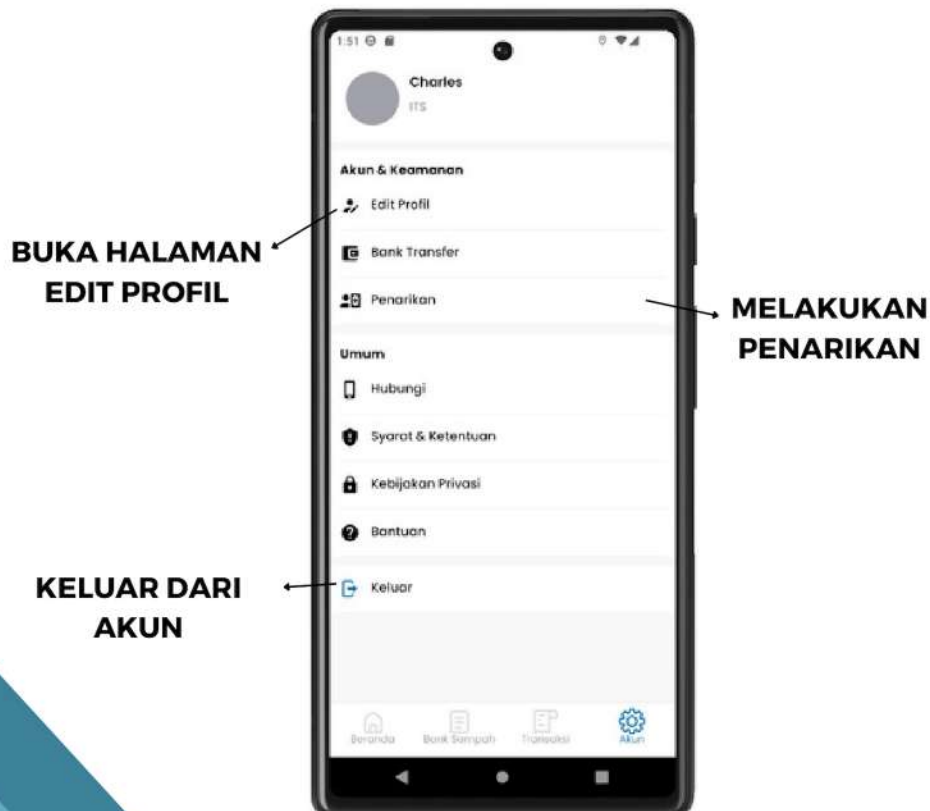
1:51

Charles

ITS

Akun & Keamanan

Edit Profil

Bank Transfer

Penarikan

Umum

Hubungi

Syarat & Ketentuan

Kebijakan Privasi

Bantuan

Keluar

Beranda Bank Sampah Transaksi Akun

BUKA HALAMAN EDIT PROFIL

MELAKUKAN PENARIKAN

KELUAR DARI AKUN